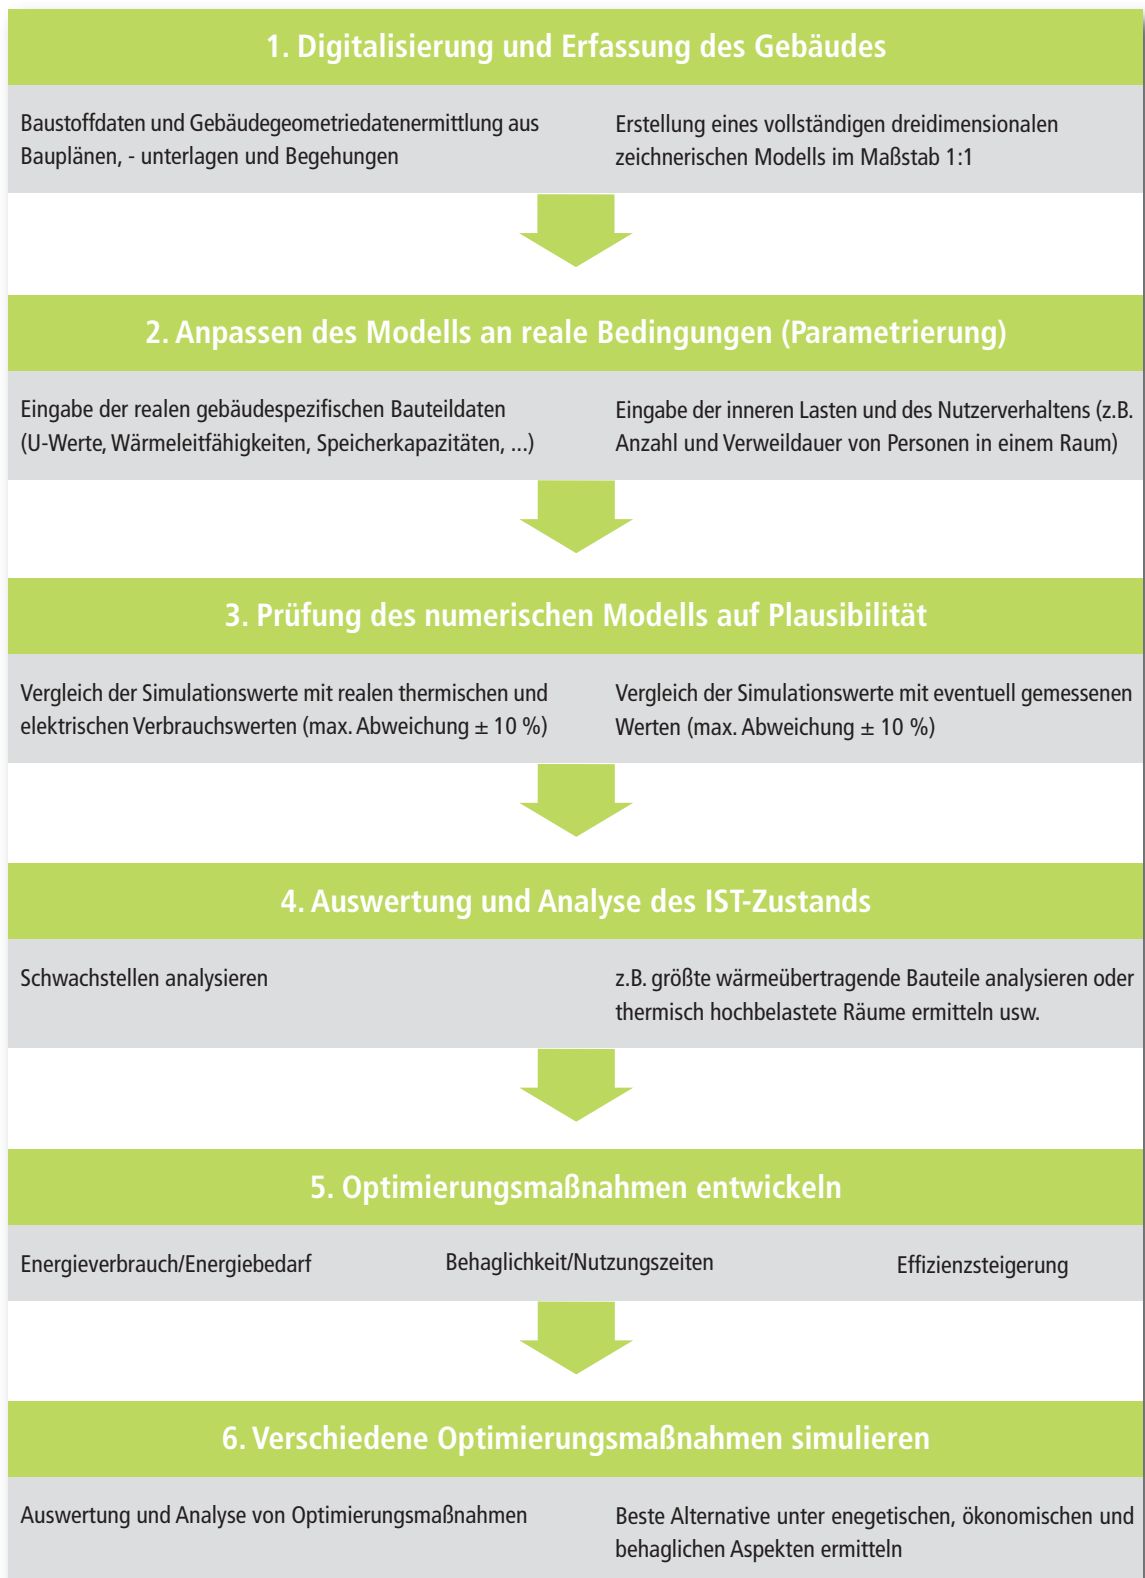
1. Digitalisierung und Erfassung des Gebäudes

Baustoffdaten und Gebäudegeometriedatenermittlung aus Bauplänen, - unterlagen und Begehungen

Erstellung eines vollständigen dreidimensionalen zeichnerischen Modells im Maßstab 1:1

2. Anpassen des Modells an reale Bedingungen (Parametrierung)

Eingabe der realen gebäudespezifischen Bauteildaten (U-Werte, Wärmeleitfähigkeiten, Speicherkapazitäten, ...)

Eingabe der inneren Lasten und des Nutzerverhaltens (z.B. Anzahl und Verweildauer von Personen in einem Raum)

3. Prüfung des numerischen Modells auf Plausibilität

Vergleich der Simulationswerte mit realen thermischen und elektrischen Verbrauchswerten (max. Abweichung ± 10 %)

Vergleich der Simulationswerte mit eventuell gemessenen Werten (max. Abweichung ± 10 %)

4. Auswertung und Analyse des IST-Zustands

Schwachstellen analysieren

z.B. größte wärmeübertragende Bauteile analysieren oder thermisch hochbelastete Räume ermitteln usw.

5. Optimierungsmaßnahmen entwickeln

Energieverbrauch/Energiebedarf

Behaglichkeit/Nutzungszeiten

Effizienzsteigerung

6. Verschiedene Optimierungsmaßnahmen simulieren

Auswertung und Analyse von Optimierungsmaßnahmen

Beste Alternative unter enegetischen, ökonomischen und behaglichen Aspekten ermitteln